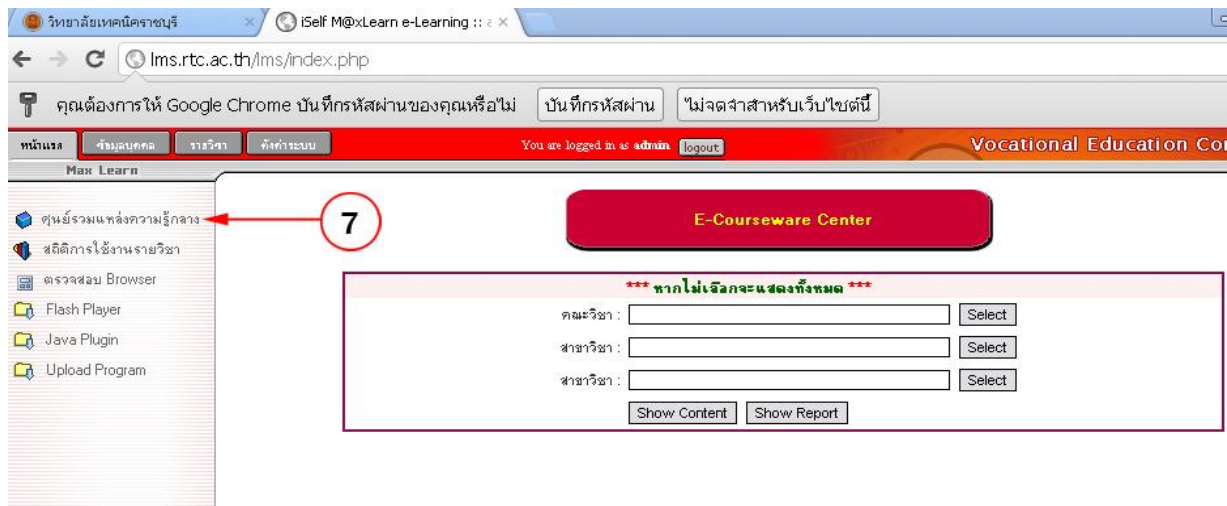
วิทยาลัยเทคนิคราชบุรี ×
iSelf M@xLearn e-Learning :: ×
lms.rtc.ac.th/lms/index.php
คุณต้องการให้ Google Chrome บันทึกรหัสผ่านของคุณหรือไม่ บันทึกรหัสผ่าน ไม่จดจำสำหรับเว็บไซต์นี้
หน้าแรก ข้อมูลบุคคล รายวิชา ตั้งค่าระบบ You are logged in as admin logout Vocational Education Co
Max Learn
ศูนย์รวมแหล่งความรู้กลาง
7
สถิติการใช้งานรายวิชา
ตรวจสอบ Browser
Flash Player
Java Plugin
Upload Program
E-Courseware Center
*** หากไม่เลือกจะแสดงทั้งหมด ***
คณะวิชา : Select
สาขาวิชา : Select
สาขาวิชา : Select
Show Content Show Report